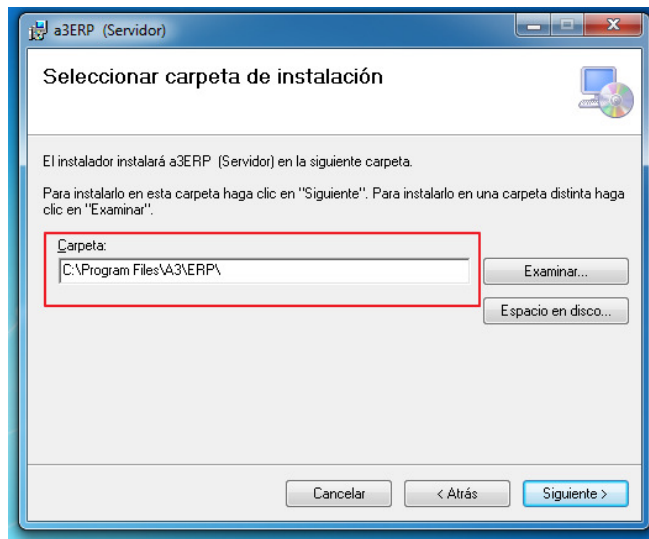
a3ERP (Servidor)

Seleccionar carpeta de instalación

El instalador instalará a3ERP (Servidor) en la siguiente carpeta.

Para instalarlo en esta carpeta haga clic en "Siguiente". Para instalarlo en una carpeta distinta haga clic en "Examinar".

Carpeta:

C:\Program Files\A3\ERP\

Examinar...

Espacio en disco...

Cancelar

< Atrás

Siguiente >